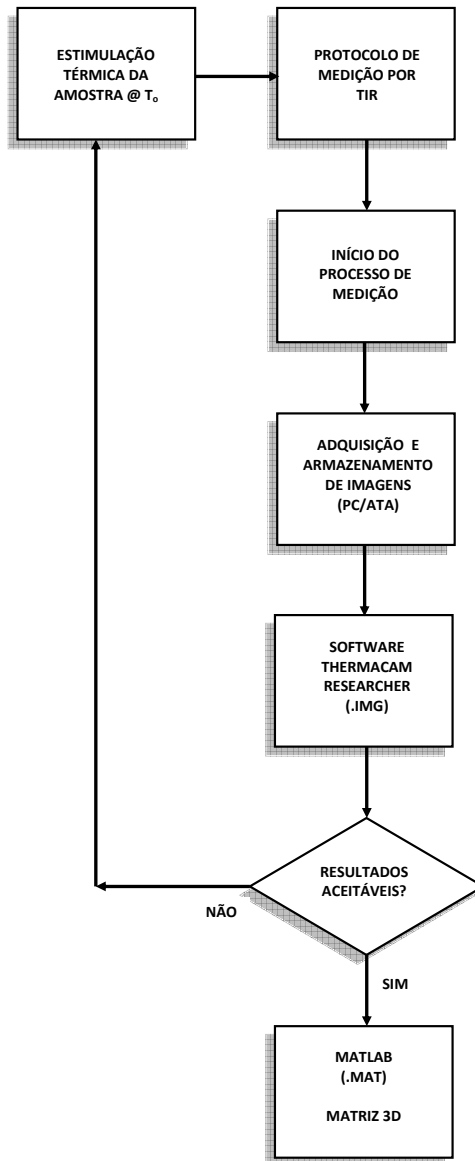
ESTIMULAÇÃO TÉRMICA DA AMOSTRA @ $T_o$

PROTOCOLO DE MEDIÇÃO POR TIR

INÍCIO DO PROCESSO DE MEDIÇÃO

ADQUISIÇÃO E ARMAZENAMENTO DE IMAGENS (PC/ATA)

SOFTWARE THERMACAM RESEARCHER (.IMG)

RESULTADOS ACEITÁVEIS?

NÃO

SIM

MATLAB (.MAT)

MATRIZ 3D